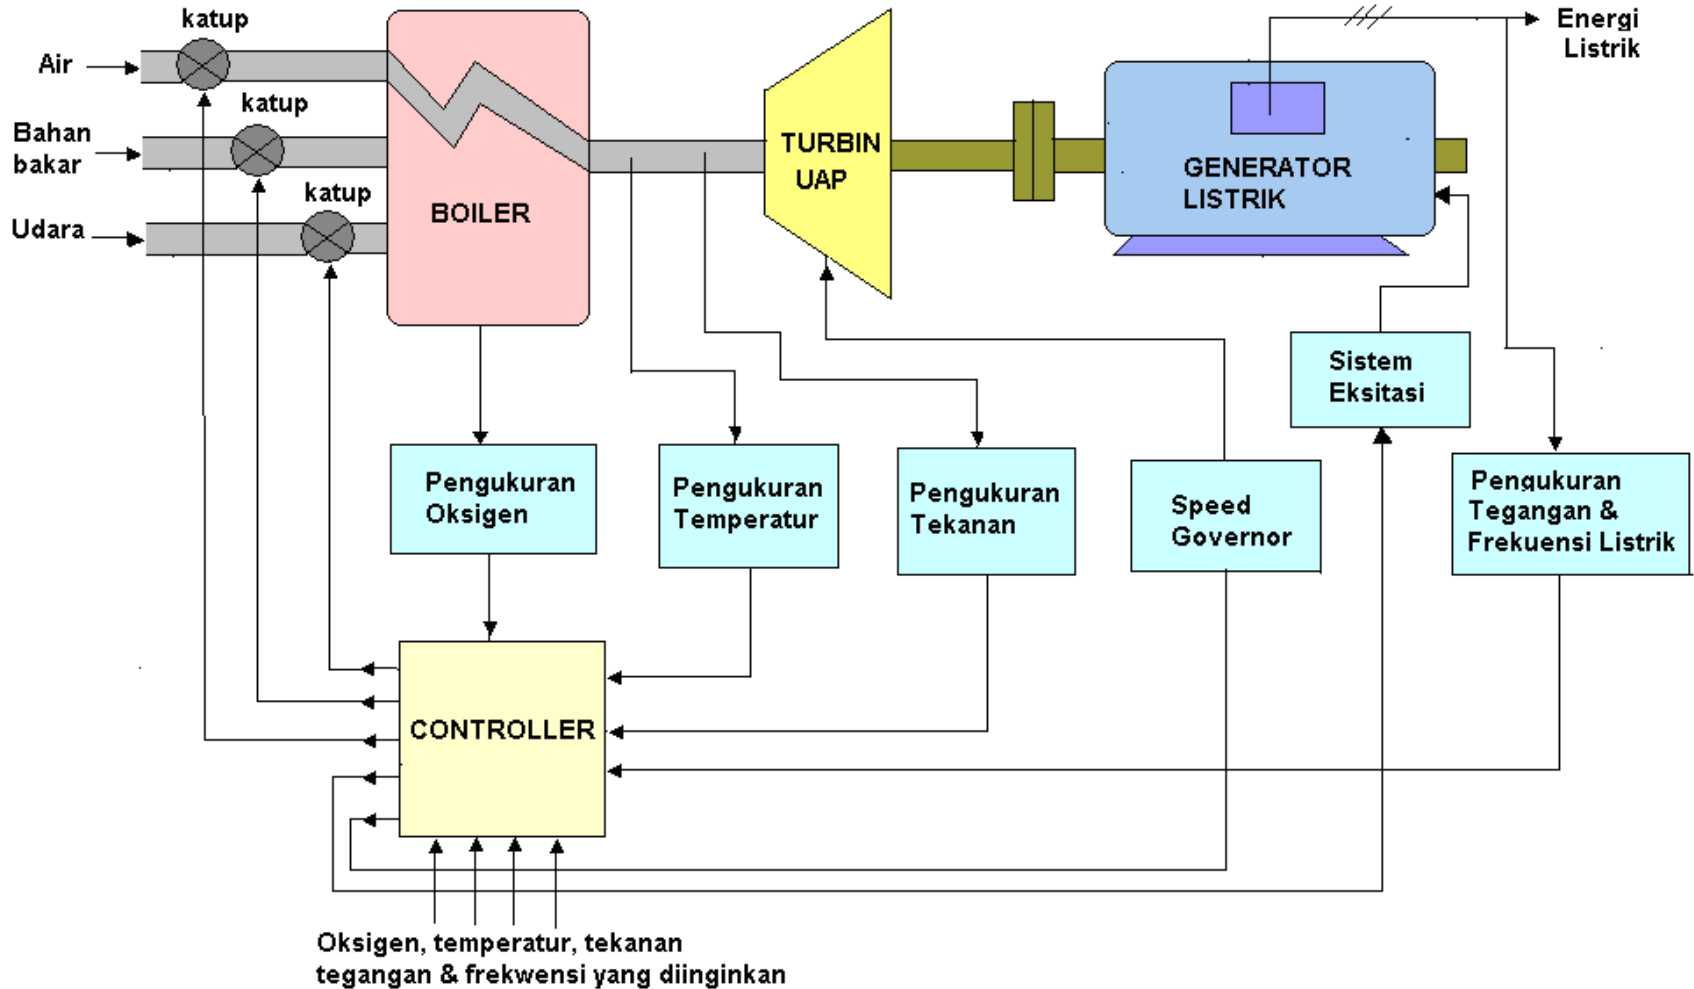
katup

Air

katup

Bahan bakar

katup

Udara

BOILER

TURBIN UAP

GENERATOR LISTRIK

Energi Listrik

Sistem Eksitasi

Pengukuran Oksigen

Pengukuran Temperatur

Pengukuran Tekanan

Speed Governor

Pengukuran Tegangan & Frekuensi Listrik

CONTROLLER

Oksigen, temperatur, tekanan tegangan & frekwensi yang diinginkan